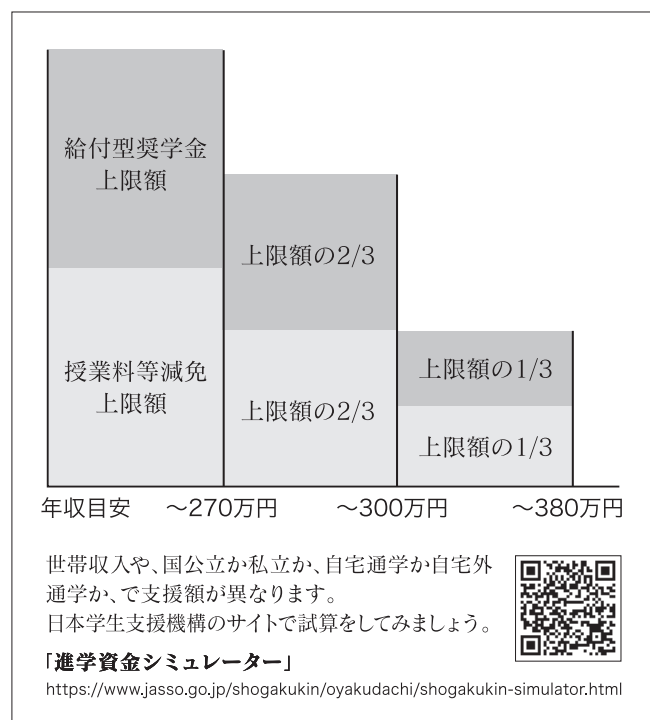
給付型奨学金
上限額

授業料等減免
上限額

上限額の2/3

上限額の2/3

上限額の1/3

上限額の1/3

年収目安　～270万円　～300万円　～380万円

世帯収入や、国公立か私立か、自宅通学か自宅外通学か、で支援額が異なります。
日本学生支援機構のサイトで試算をしてみましょう。

「進学資金シミュレーター」
https://www.jasso.go.jp/shogakukin/oyakudachi/shogakukin-simulator.html